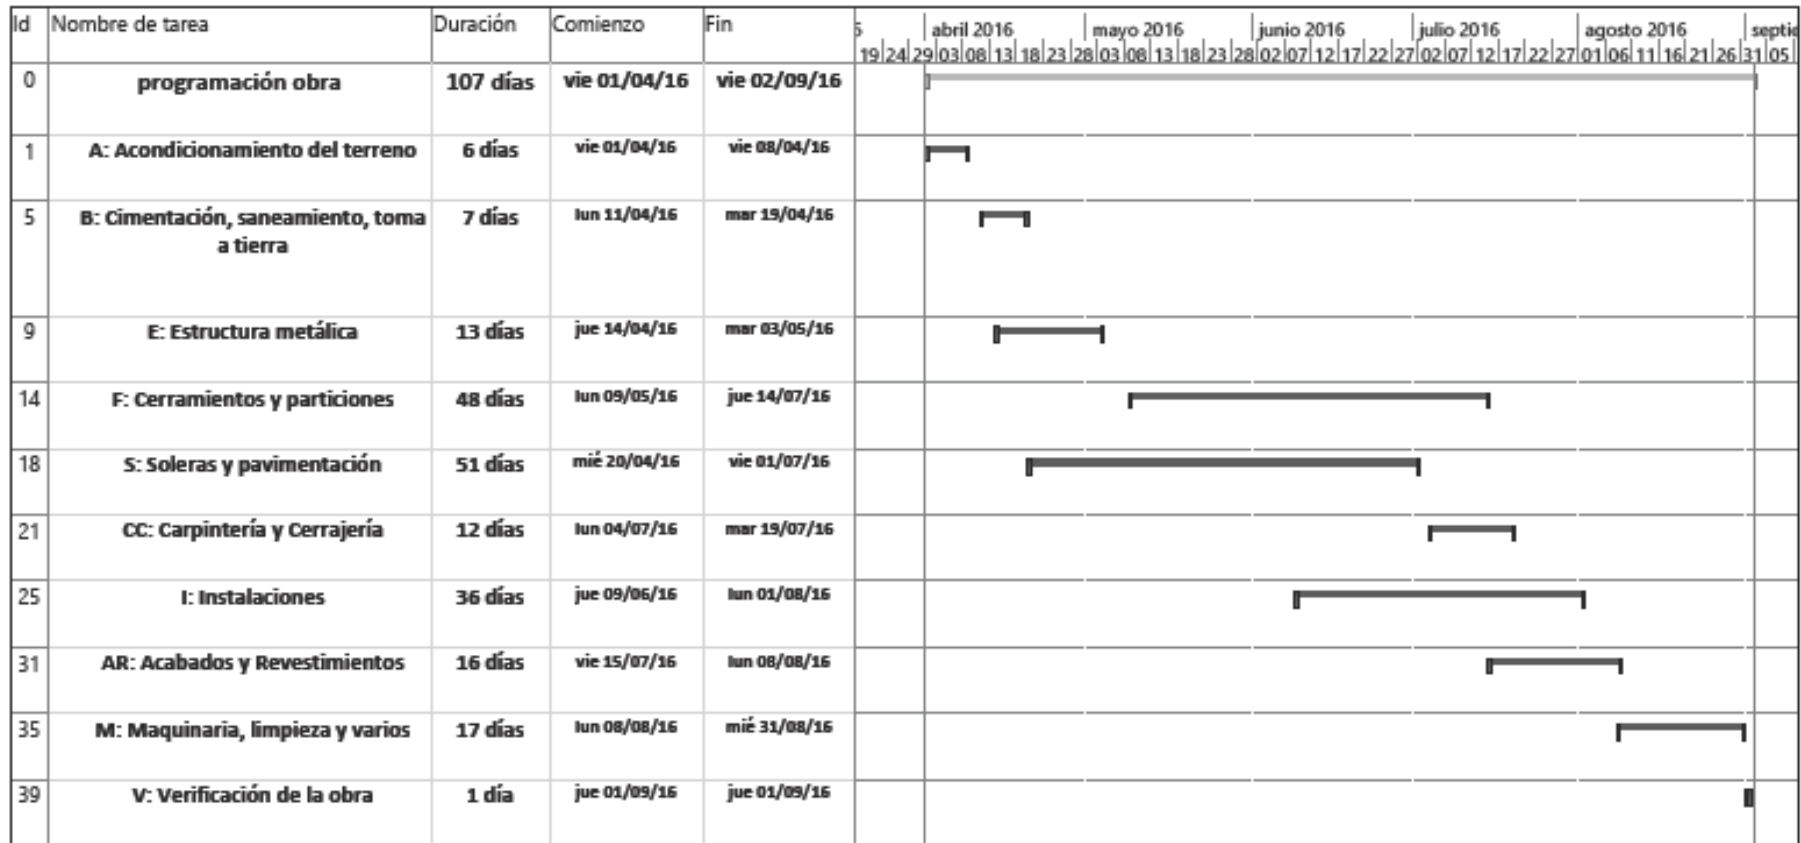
| Id | Nombre de tarea | Duración | Comienzo | Fin |
|---|---|---|---|---|
| 0 | programación obra | 107 días | vie 01/04/16 | vie 02/09/16 |
| 1 | A: Acondicionamiento del terreno | 6 días | vie 01/04/16 | vie 08/04/16 |
| 5 | B: Cimentación, saneamiento, toma a tierra | 7 días | lun 11/04/16 | mar 19/04/16 |
| 9 | E: Estructura metálica | 13 días | jue 14/04/16 | mar 03/05/16 |
| 14 | F: Cerramientos y particiones | 48 días | lun 09/05/16 | jue 14/07/16 |
| 18 | S: Soleras y pavimentación | 51 días | mié 20/04/16 | vie 01/07/16 |
| 21 | CC: Carpintería y Cerrajería | 12 días | lun 04/07/16 | mar 19/07/16 |
| 25 | I: Instalaciones | 36 días | jue 09/06/16 | lun 01/08/16 |
| 31 | AR: Acabados y Revestimientos | 16 días | vie 15/07/16 | lun 08/08/16 |
| 35 | M: Maquinaria, limpieza y varios | 17 días | lun 08/08/16 | mié 31/08/16 |
| 39 | V: Verificación de la obra | 1 día | jue 01/09/16 | jue 01/09/16 |

abril 2016 | mayo 2016 | junio 2016 | julio 2016 | agosto 2016 | septie
19 24 29 03 08 13 18 23 28 03 08 13 18 23 28 02 07 12 17 22 27 02 07 12 17 22 27 01 06 11 16 21 26 31 05